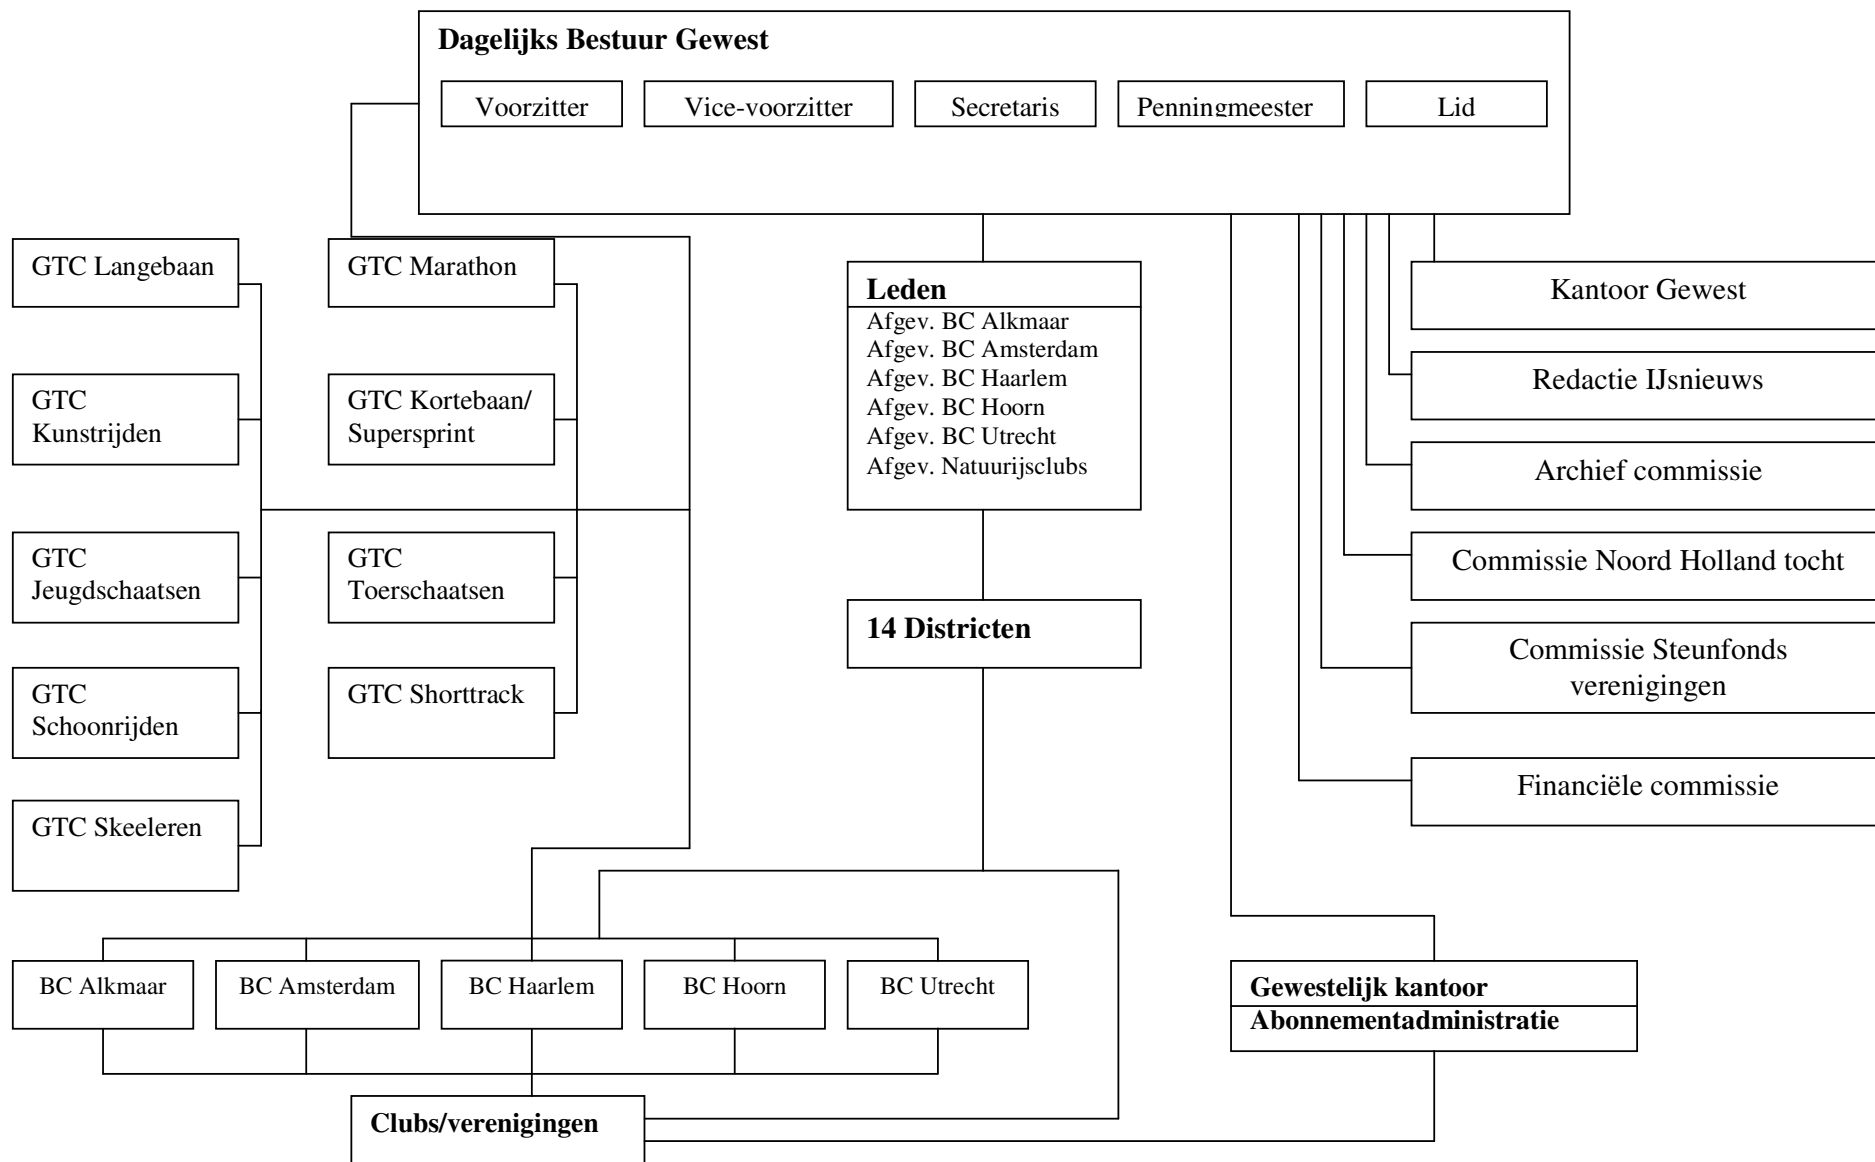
Dagelijks Bestuur Gewest

Voorzitter

Vice-voorzitter

Secretaris

Penningmeester

Lid

GTC Langebaan

GTC Kunstrijden

GTC Jeugdschaatsen

GTC Schoonrijden

GTC Skeeleren

GTC Marathon

GTC Kortebaan/ Supersprint

GTC Toerschaatsen

GTC Shorttrack

Leden
Afgev. BC Alkmaar
Afgev. BC Amsterdam
Afgev. BC Haarlem
Afgev. BC Hoorn
Afgev. BC Utrecht
Afgev. Natuurijsclubs

14 Districten

Kantoor Gewest

Redactie IJsnieuws

Archief commissie

Commissie Noord Holland tocht

Commissie Steunfonds verenigingen

Financiële commissie

BC Alkmaar

BC Amsterdam

BC Haarlem

BC Hoorn

BC Utrecht

Gewestelijk kantoor
Abonnementadministratie

Clubs/verenigingen